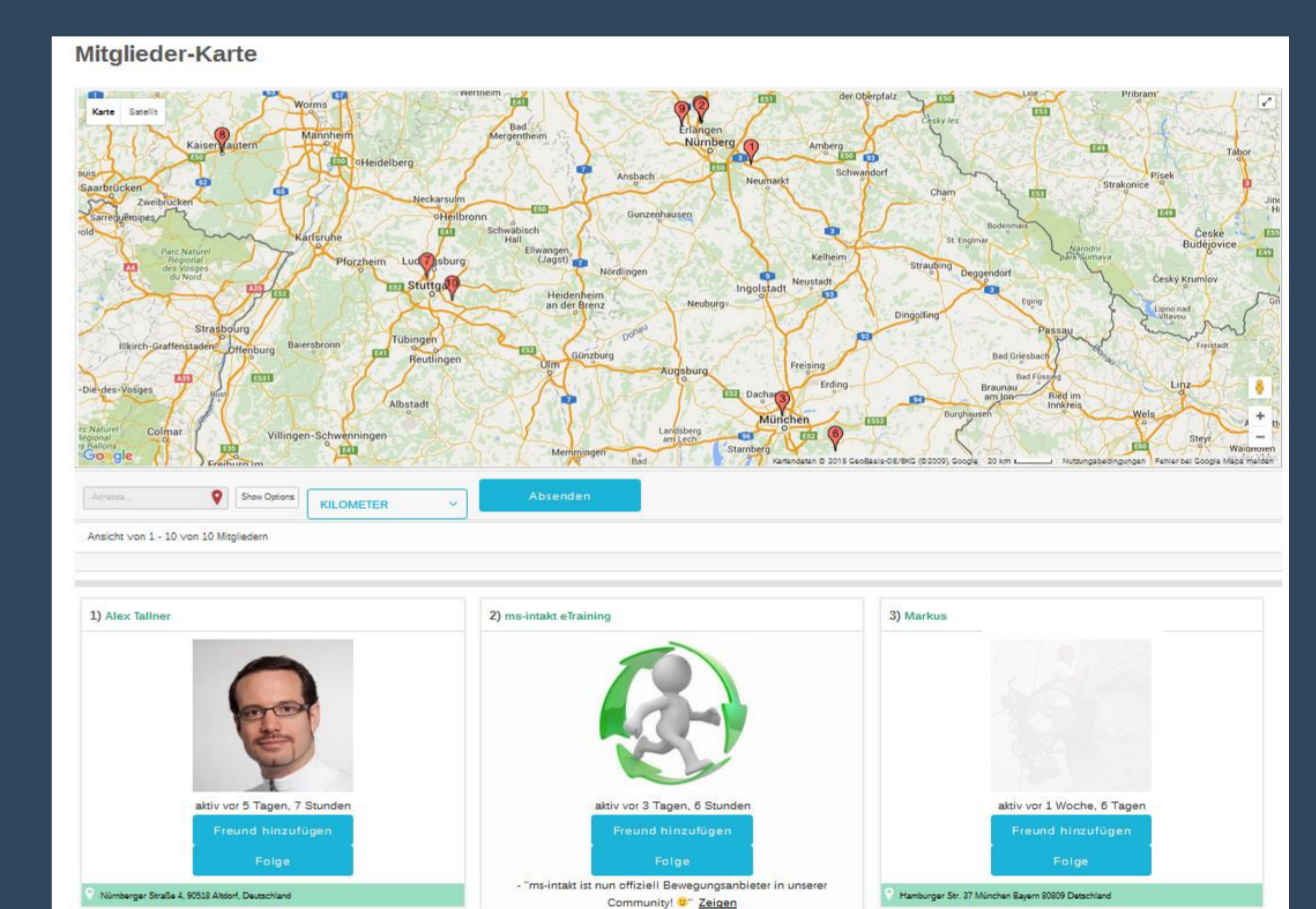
Mitglieder-Karte

Karte Satellit

Worms
Wertheim
der Oberpfalz
Pribram
Kaiserslautern
Mannheim
Bad Mergentheim
Erlangen
Nürnberg
Amberg
Tabor
Heidelberg
Saarbrücken
Zweibrücken
Ansbach
Neumarkt
Schwandorf
Strakonice
Písek
Sarreguemines
Neckarsulm
Heilbronn
Gunzenhausen
Cham
Karlsruhe
Schwäbisch Hall
Bodenmais
St. Englmar
České Budějovice
Parc Naturel Régional des Vosges du Nord
Pforzheim
Ludwigsburg
Ellwangen (Jagst)
Nördlingen
Kelheim
Straubing
Deggendorf
Národní park Šumava
Český Krumlov
Stuttgart
Heidenheim an der Brenz
Neuburg
Ingolstadt
Neustadt
Egling
Strasbourg
Tübingen
Reutlingen
Donau
Dingolfing
Passau
Lipno nad Vltavou
Illkirch-Graffenstaden
Offenburg
Baiersbronn
Günzburg
Ulm
Augsburg
Freising
Bad Griesbach
Freistadt
Die-des-Vosges
Erding
Bad Füssing
Braunau am Inn
Ried im Innkreis
Linz
Albstadt
Dachau
München
Burghausen
Wels
Colmar
Villingen-Schwenningen
Landsberg am Lech
Starnberg
Steyr
Memmingen
Freiburg im
Google
Kartendaten © 2015 GeoBasis-DE/BKG (©2009), Google 20 km Nutzungsbedingungen Fehler bei Google Maps melden

Adresse...
Show Options
KILOMETER
Absenden

Ansicht von 1 - 10 von 10 Mitgliedern

1) Alex Tallner
aktiv vor 5 Tagen, 7 Stunden
Freund hinzufügen
Folge
Nürnberger Straße 4, 90518 Altdorf, Deutschland

2) ms-intakt eTraining
aktiv vor 3 Tagen, 6 Stunden
Freund hinzufügen
Folge
- "ms-intakt ist nun offiziell Bewegungsanbieter in unserer Community! 😃" Zeigen

3) Markus
aktiv vor 1 Woche, 6 Tagen
Freund hinzufügen
Folge
Hamburger Str. 37 München Bayern 80809 Detschland